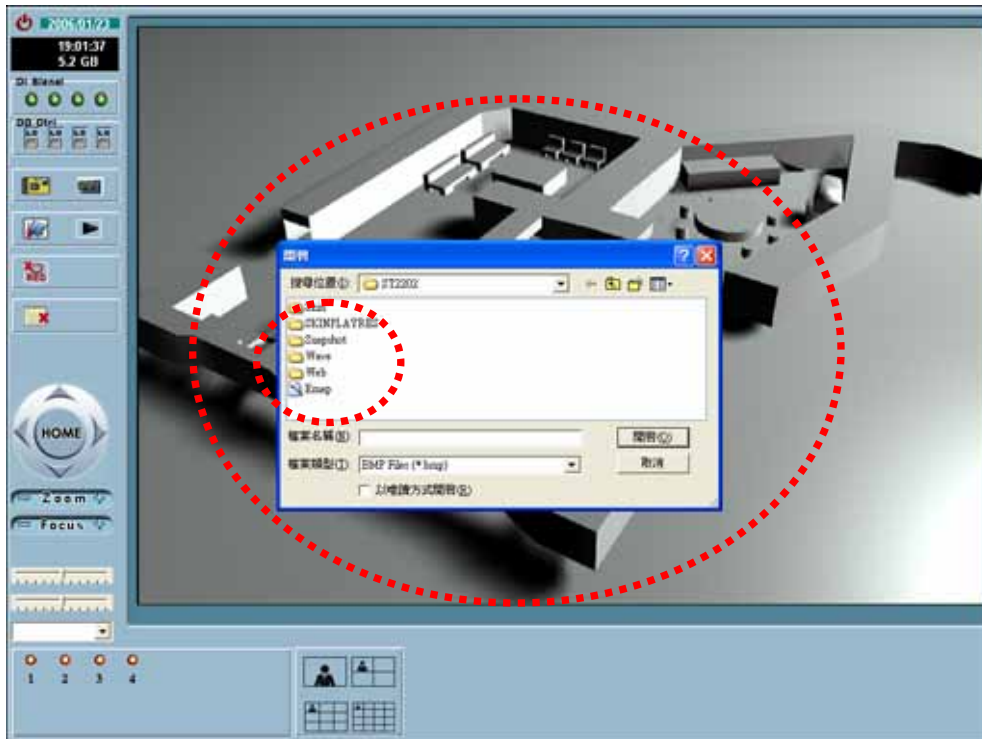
2006/01/23
19:01:37
5.2 GB
DI Signal
DO Ctrl
HOME
Zoom
Focus
1 2 3 4
開啟
搜尋位置(I): ST2202
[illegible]
SKINPLAYRES
Snapshot
Wave
Web
Emap
檔案名稱(N):
檔案類型(T): BMP Files (*.bmp)
以唯讀方式開啟(R)
開啟(O)
取消